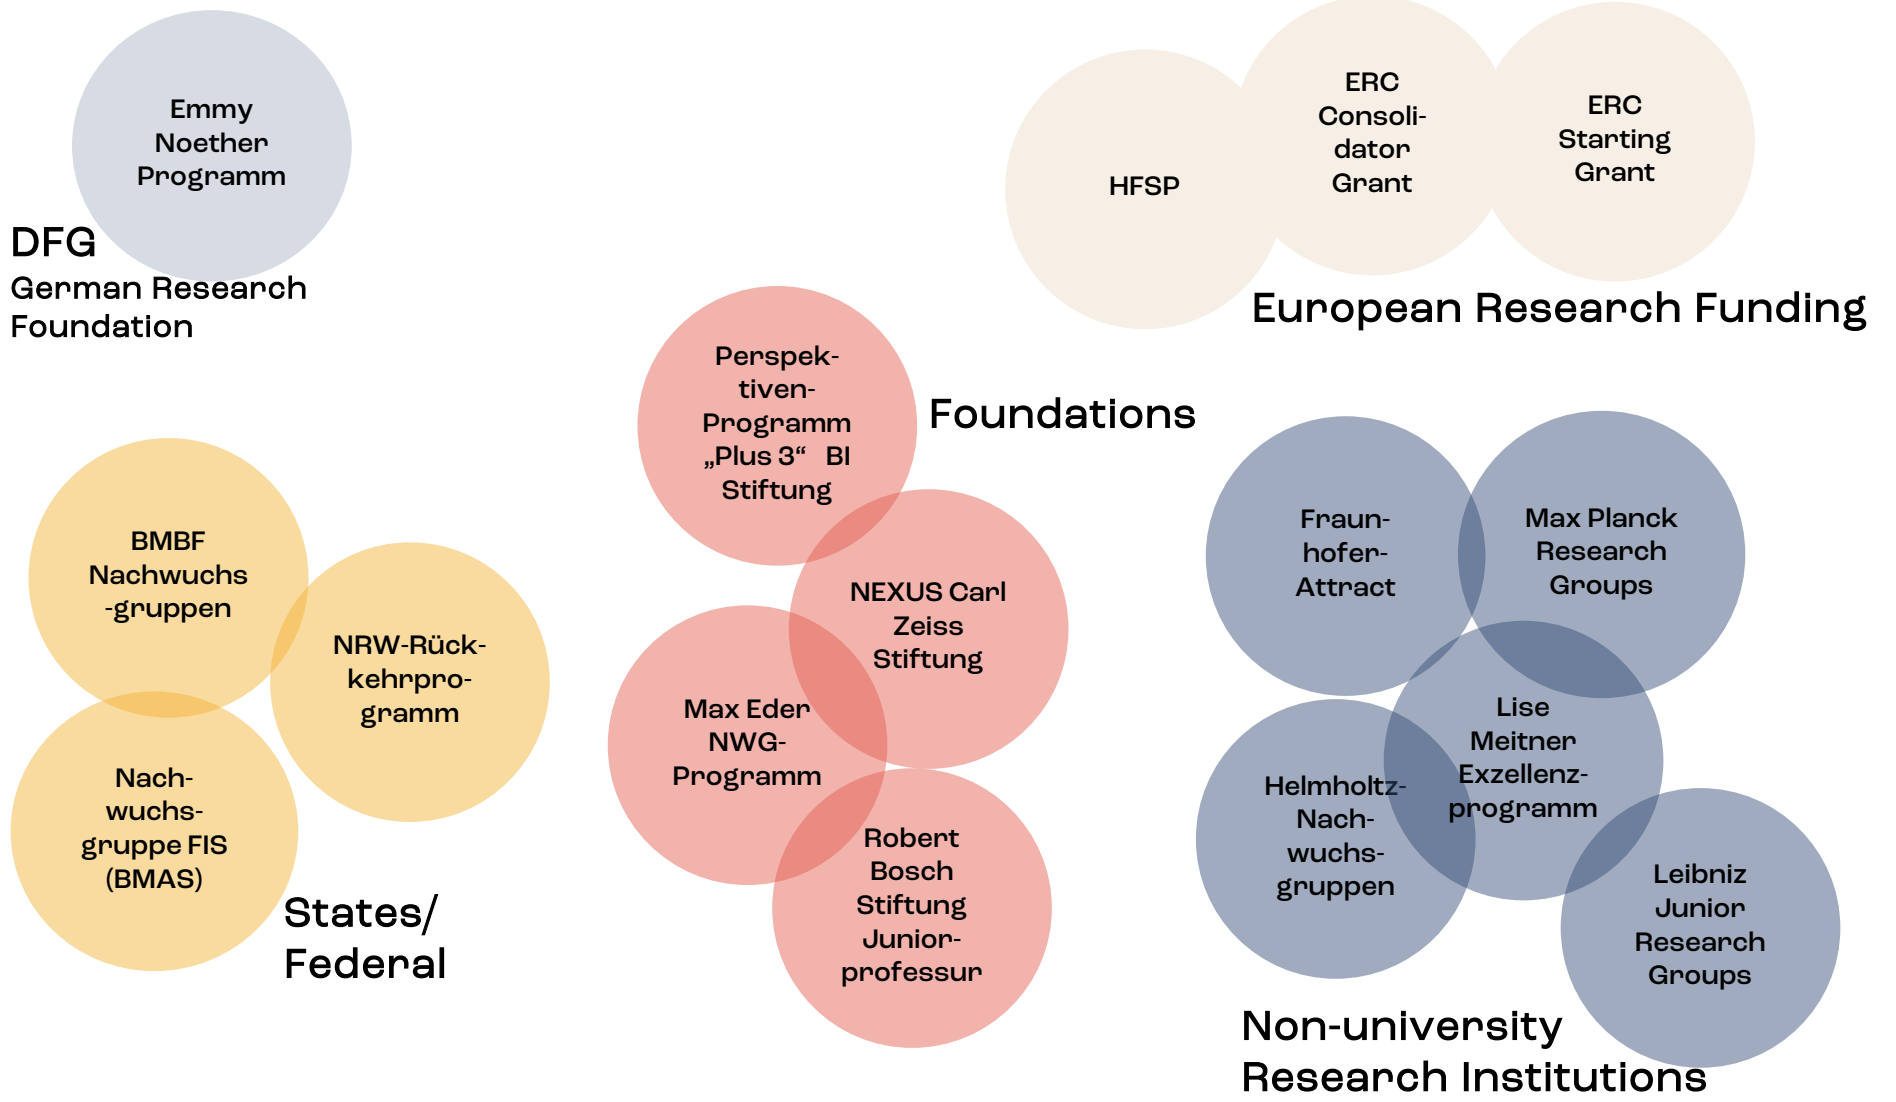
Emmy Noether Programm

DFG
German Research Foundation

HFSP

ERC Consolidator Grant

ERC Starting Grant

European Research Funding

Perspektiven-Programm „Plus 3“ BI Stiftung

Foundations

BMBF Nachwuchs-gruppen

NRW-Rückkehrprogramm

Nachwuchsgruppe FIS (BMAS)

States/ Federal

NEXUS Carl Zeiss Stiftung

Max Eder NWG-Programm

Robert Bosch Stiftung Juniorprofessur

Fraunhofer-Attract

Max Planck Research Groups

Lise Meitner Exzellenzprogramm

Helmholtz-Nachwuchsgruppen

Leibniz Junior Research Groups

Non-university Research Institutions